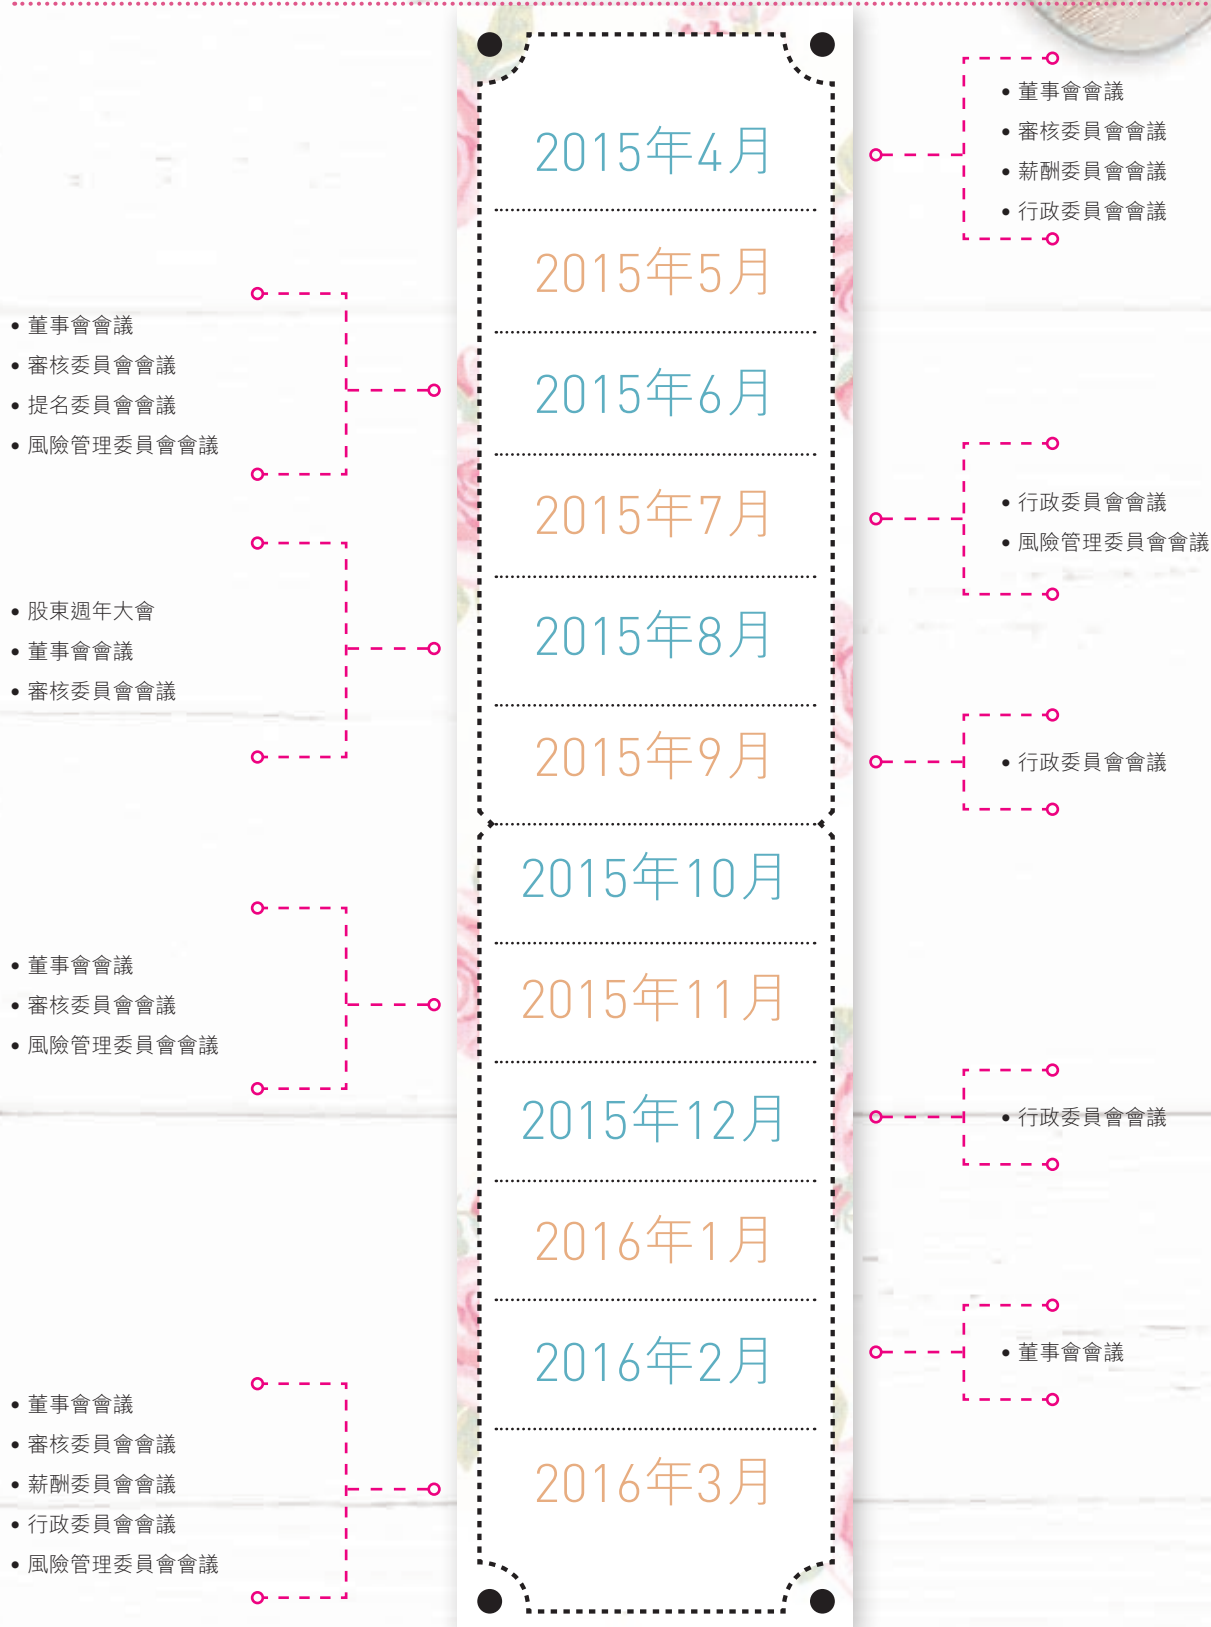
2015年4月
• 董事會會議
• 審核委員會會議
• 薪酬委員會會議
• 行政委員會會議

2015年5月
• 董事會會議
• 審核委員會會議
• 提名委員會會議
• 風險管理委員會會議

2015年6月

2015年7月
• 行政委員會會議
• 風險管理委員會會議

2015年8月
• 股東週年大會
• 董事會會議
• 審核委員會會議

2015年9月
• 行政委員會會議

2015年10月

2015年11月
• 董事會會議
• 審核委員會會議
• 風險管理委員會會議

2015年12月
• 行政委員會會議

2016年1月

2016年2月
• 董事會會議

2016年3月
• 董事會會議
• 審核委員會會議
• 薪酬委員會會議
• 行政委員會會議
• 風險管理委員會會議